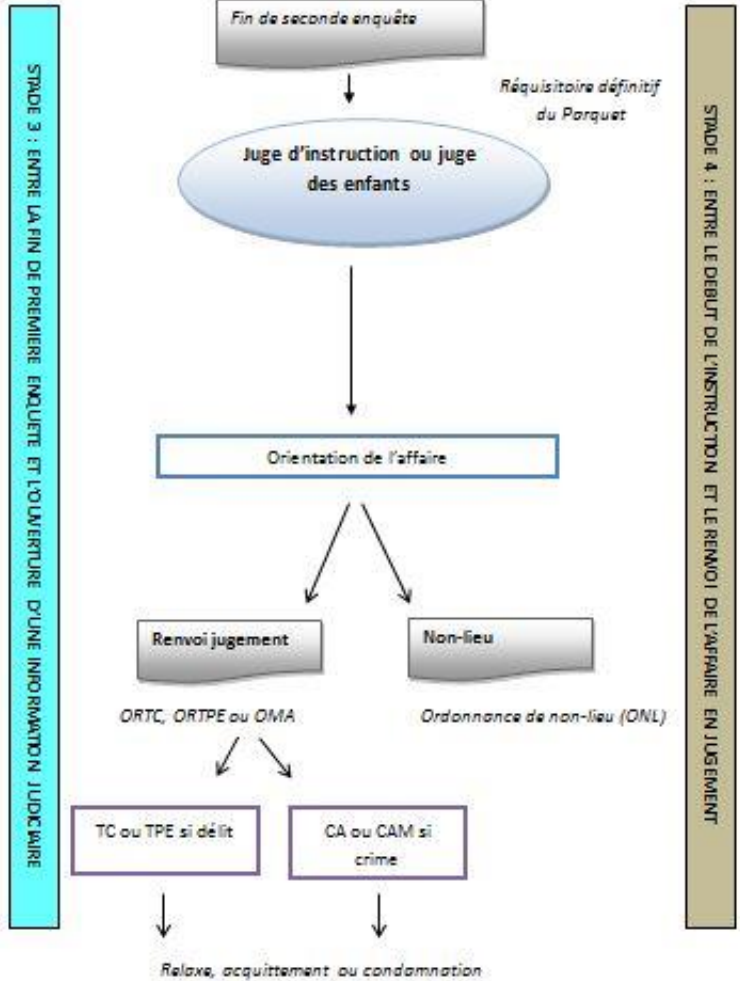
STADE 3 : ENTRE LA FIN DE PREMIERE ENQUETE ET L'OUVERTURE D'UNE INFORMATION JUDICIAIRE

Fin de seconde enquête

Réquisitoire définitif du Parquet

Juge d'instruction ou juge des enfants

Orientation de l'affaire

Renvoi jugement

Non-lieu

ORTC, ORTPE ou OMA

Ordonnance de non-lieu (ONL)

TC ou TPE si délit

CA ou CAM si crime

Relaxe, acquittement ou condamnation

STADE 4 : ENTRE LE DEBUT DE L'INSTRUCTION ET LE RENVOI DE L'AFFAIRE EN JUGEMENT